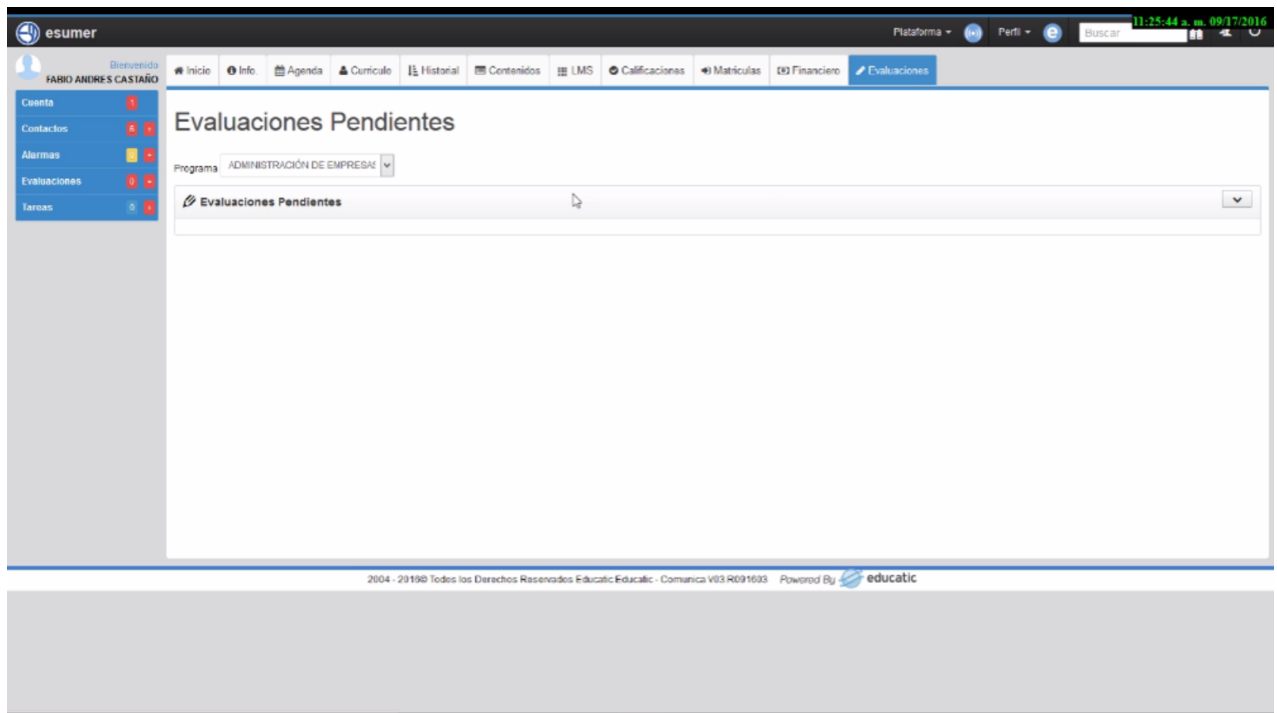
esumer

Plataforma ▾ Perfil ▾ Buscar

11:25:44 a. m. 09/17/2016

Bienvenido
FABIO ANDRES CASTAÑO

Cuenta 1
Contactos 6
Alarmas 0
Evaluaciones 0
Tareas 0

Inicio | Info. | Agenda | Curriculo | Historial | Contenidos | LMS | Calificaciones | Matriculas | Financiero | Evaluaciones

Evaluaciones Pendientes

Programa ADMINISTRACIÓN DE EMPRESAS

Evaluaciones Pendientes

2004 - 2016® Todos los Derechos Reservados Educatic Educatic - Comunica V03.R091603 Powered By educatic